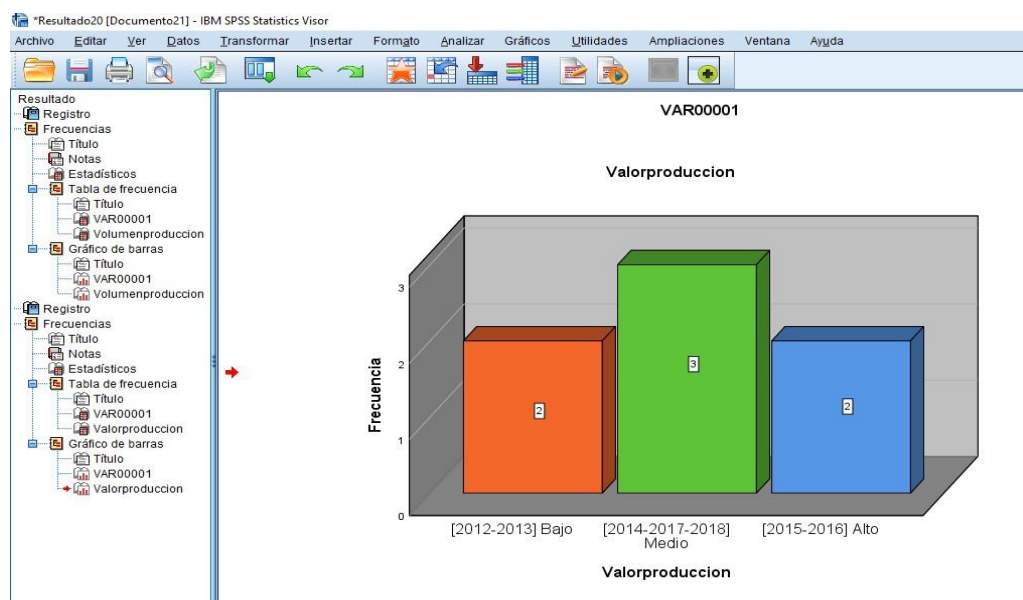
*Resultado20 [Documento21] - IBM SPSS Statistics Visor

Archivo Editar Ver Datos Transformar Insertar Formato Analizar Gráficos Utilidades Ampliaciones Ventana Ayuda

Resultado
Registro
Frecuencias
Título
Notas
Estadísticos
Tabla de frecuencia
Título
VAR00001
Volumenproduccion
Gráfico de barras
Título
VAR00001
Volumenproduccion
Registro
Frecuencias
Título
Notas
Estadísticos
Tabla de frecuencia
Título
VAR00001
Valorproduccion
Gráfico de barras
Título
VAR00001
Valorproduccion

VAR00001

Valorproduccion

Frecuencia

3
2
1
0

2
3
2

[2012-2013] Bajo
[2014-2017-2018] Medio
[2015-2016] Alto

Valorproduccion